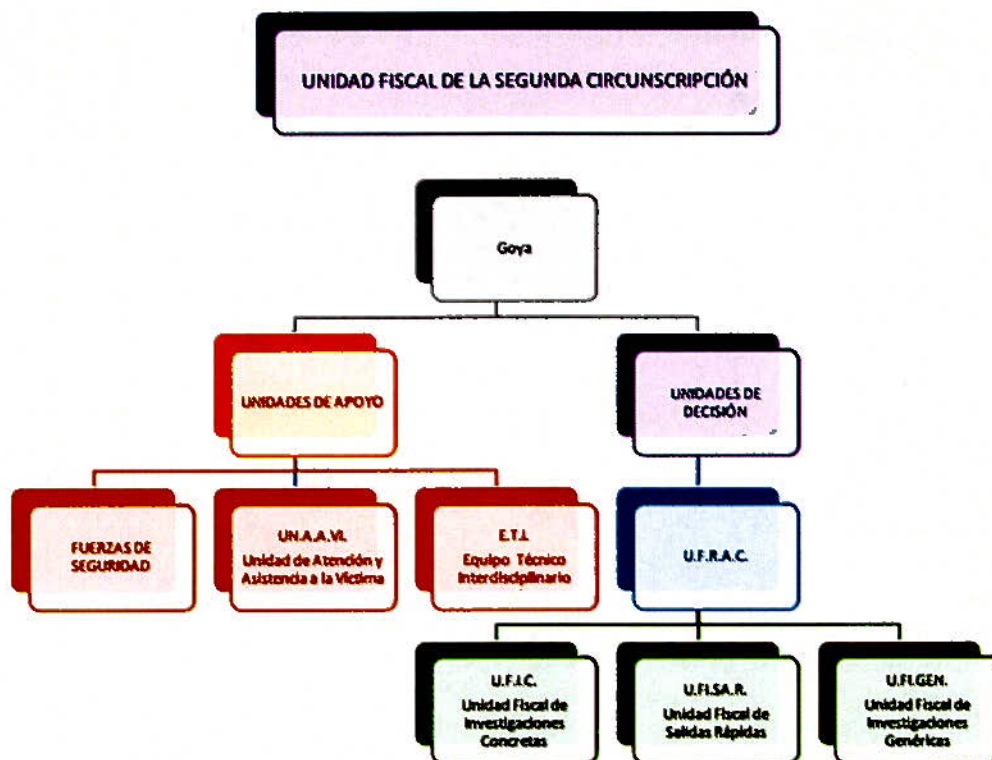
UNIDAD FISCAL DE LA SEGUNDA CIRCUNSCRIPCIÓN

Goya

UNIDADES DE APOYO

UNIDADES DE DECISIÓN

FUERZAS DE SEGURIDAD

UN.A.A.VI.
Unidad de Atención y Asistencia a la Víctima

E.T.I.
Equipo Técnico Interdisciplinario

U.F.R.A.C.

U.F.I.C.
Unidad Fiscal de Investigaciones Concretas

U.FI.SA.R.
Unidad Fiscal de Salidas Rápidas

U.FI.GEN.
Unidad Fiscal de Investigaciones Genéricas